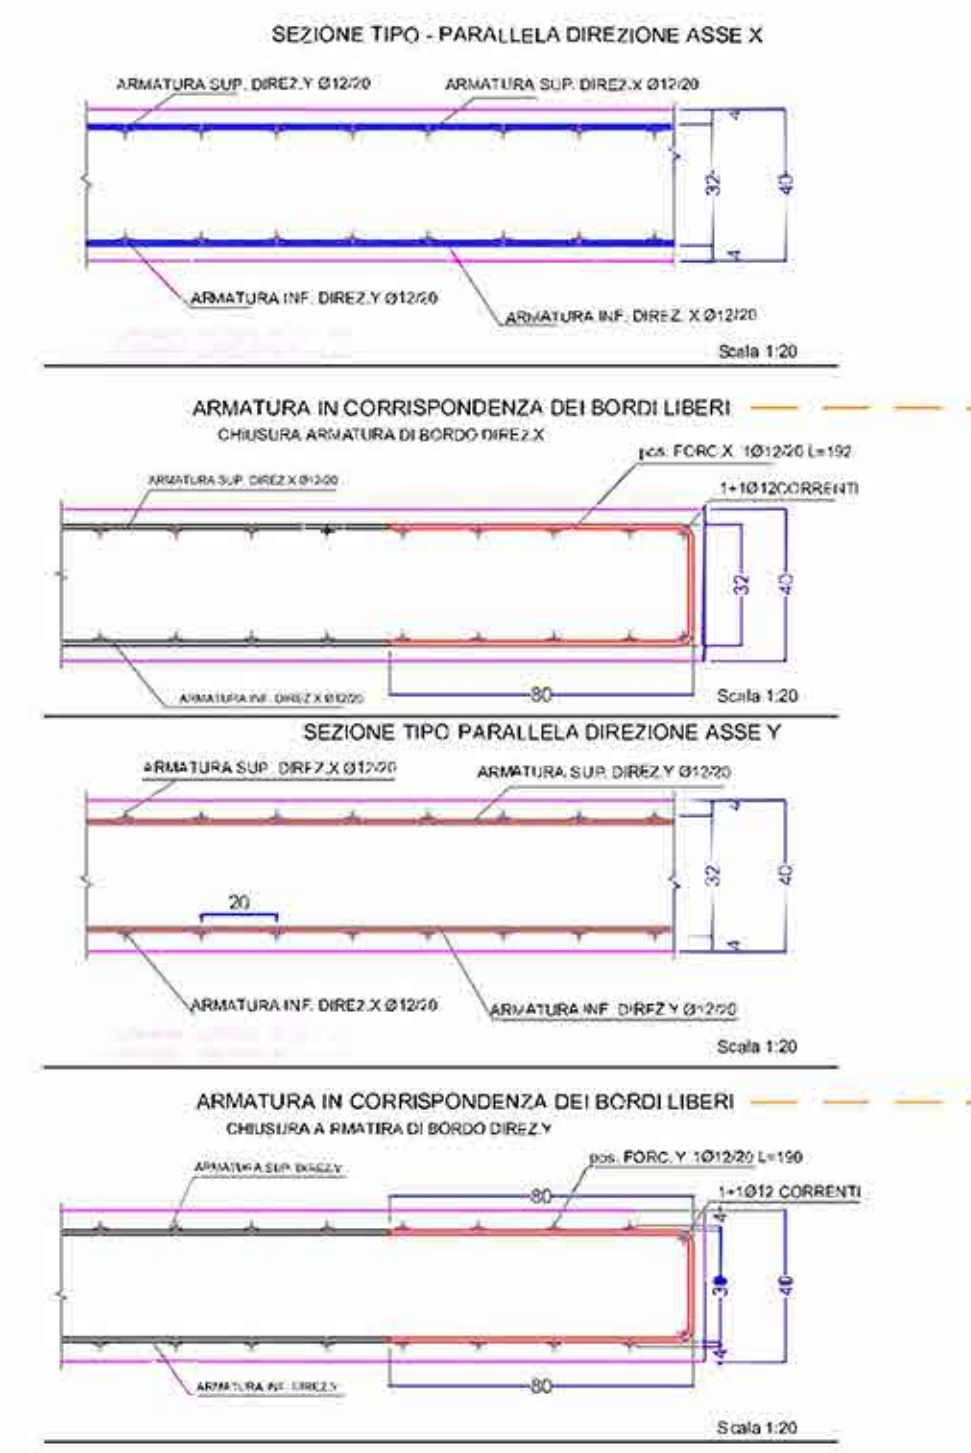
SEZIONE TIPO - PARALLELA DIREZIONE ASSE X

ARMATURA SUP. DIREZ.Y Ø12/20
ARMATURA SUP. DIREZ.X Ø12/20

4
32
40
4

ARMATURA INF. DIREZ.Y Ø12/20
ARMATURA INF. DIREZ. X Ø12/20

Scala 1:20

ARMATURA IN CORRISPONDENZA DEI BORDI LIBERI
CHIUSURA ARMATURA DI BORDO DIREZ.X

pos. FORC.X 1Ø12/20 L=192
ARMATURA SUP. DIREZ.X Ø12/20
1+1Ø12CORRENTI

32
40

ARMATURA INF. DIREZ.X Ø12/20
80
Scala 1:20

SEZIONE TIPO PARALLELA DIREZIONE ASSE Y

ARMATURA SUP. DIREZ.X Ø12/20
ARMATURA SUP. DIREZ.Y Ø12/20

4
32
40
20
4

ARMATURA INF. DIREZ.X Ø12/20
ARMATURA INF. DIREZ.Y Ø12/20

Scala 1:20

ARMATURA IN CORRISPONDENZA DEI BORDI LIBERI
CHIUSURA A RMATIRA DI BORDO DIREZ.Y

pos. FORC. Y 1Ø12/20 L=190
ARMATURA SUP. DIREZ.Y
80
1+1Ø12 CORRENTI
4
30
40
4

ARMATURA INF. DIREZ.Y
80

Scala 1:20